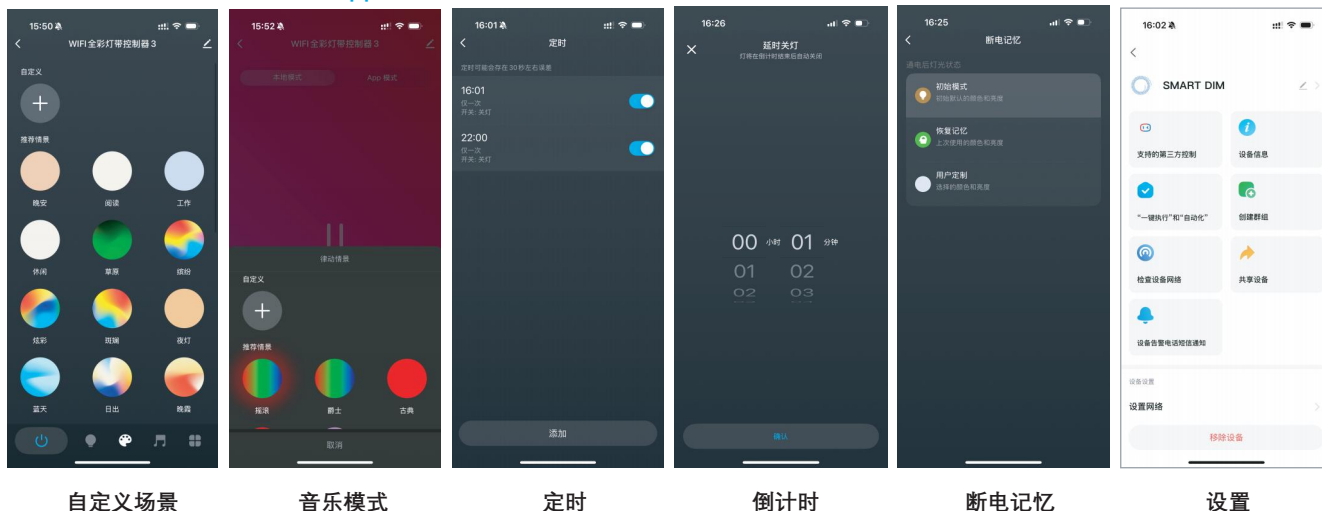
15:50
WIFI 全彩灯带控制器 3
自定义
推荐情景
晚安
阅读
工作
休闲
草原
缤纷
炫彩
斑斓
夜灯
蓝天
日出
晚霞

自定义场景

15:52
WIFI 全彩灯带控制器 3
本地模式
App 模式
律动情景
自定义
推荐情景
摇滚
爵士
古典
取消

音乐模式

16:01
定时
定时可能会存在 30 秒左右误差
16:01
仅一次
开关: 关灯
22:00
仅一次
开关: 关灯
添加

定时

16:26
延时关灯
灯将在倒计时结束后自动关闭
00 小时 01 分钟
01 02
02 03
确认

倒计时

16:25
断电记忆
通电后灯光状态
初始模式
初始默认的颜色和亮度
恢复记忆
上次使用的颜色和亮度
用户定制
选择的颜色和亮度

断电记忆

16:02
SMART DIM
支持的第三方控制
设备信息
"一键执行"和"自动化"
创建群组
检查设备网络
共享设备
设备告警电话短信通知
设备设置
设置网络
移除设备

设置